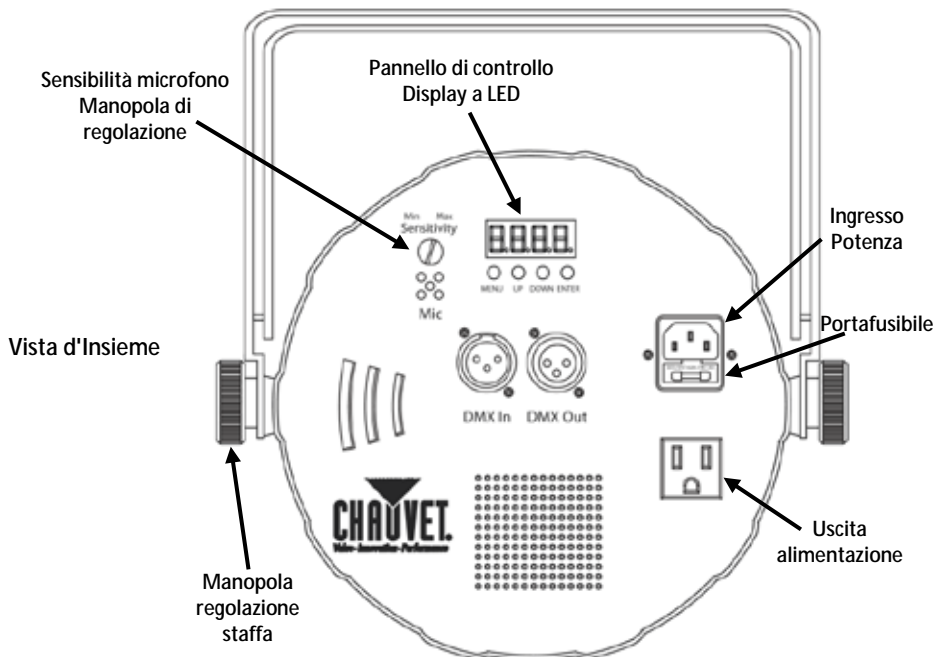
Sensibilità microfono Manopola di regolazione

Pannello di controllo Display a LED

Min Max
Sensitivity

Mic

MENU UP DOWN ENTER

Ingresso Potenza

Portafusibile

Vista d'Insieme

DMX In

DMX Out

CHAUVET
Video·Innovation·Performance

Uscita alimentazione

Manopola regolazione staffa